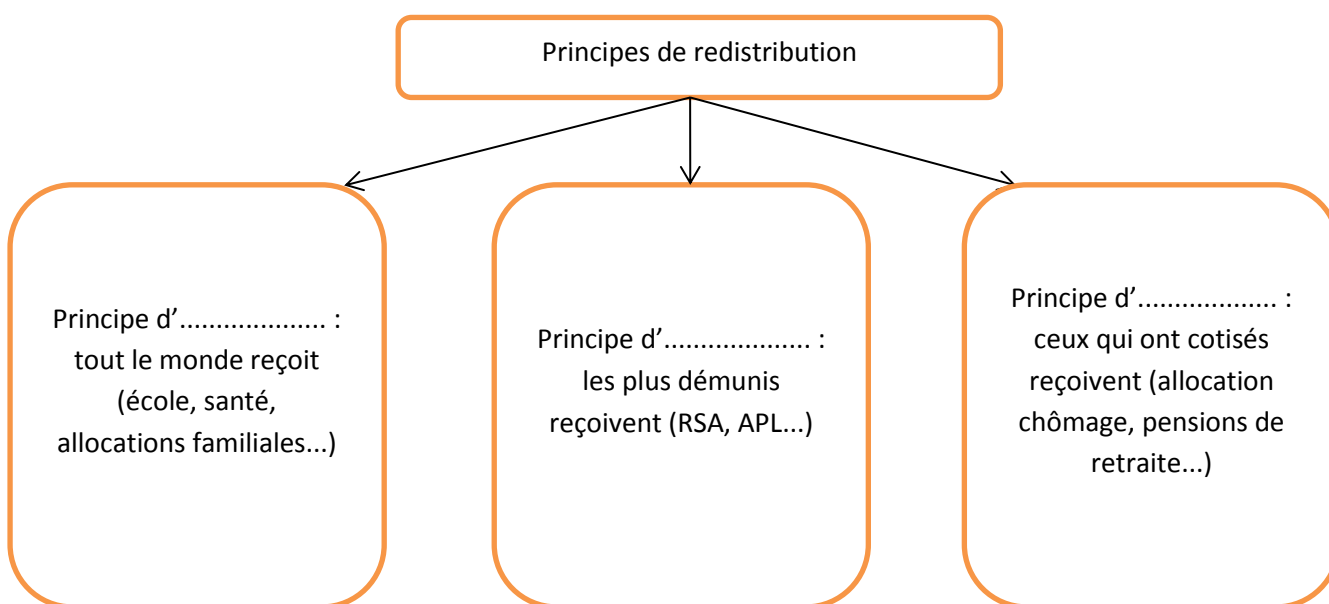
Principes de redistribution

Principe d'................... : tout le monde reçoit (école, santé, allocations familiales...)

Principe d'................... : les plus démunis reçoivent (RSA, APL...)

Principe d'................... : ceux qui ont cotisés reçoivent (allocation chômage, pensions de retraite...)